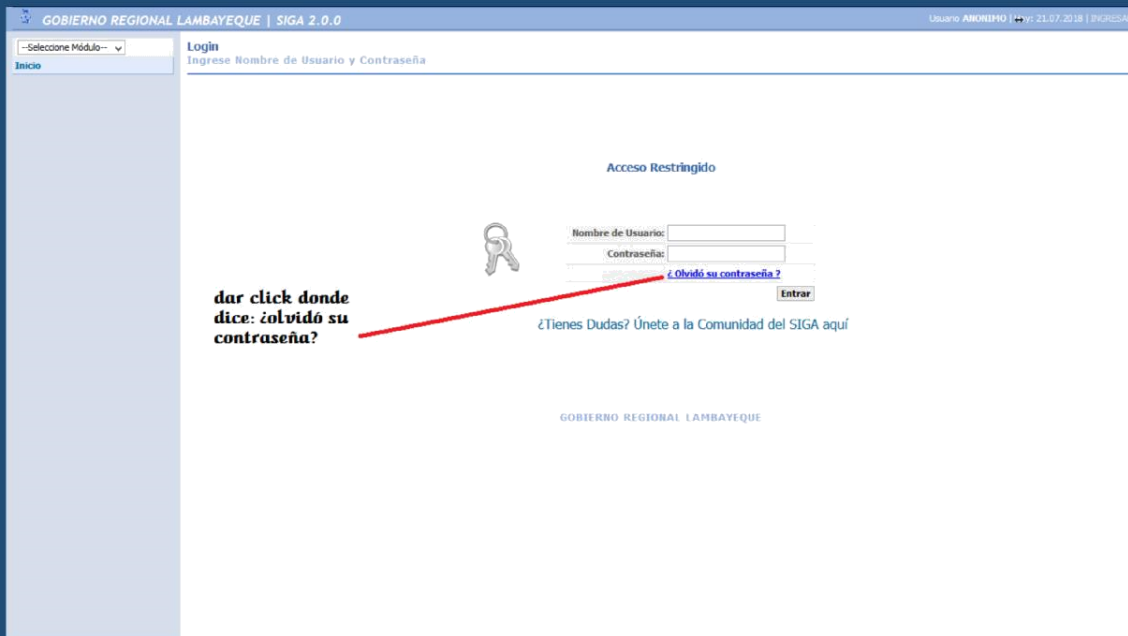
GOBIERNO REGIONAL LAMBAYEQUE | SIGA 2.0.0

Usuario ANONIMO | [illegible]y: 21.07.2018 | INGRESA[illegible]

--Seleccione Módulo--

Inicio

Login
Ingrese Nombre de Usuario y Contraseña

Acceso Restringido

Nombre de Usuario:
Contraseña:
¿ Olvidó su contraseña ?
Entrar

dar click donde dice: ¿olvidó su contraseña?

¿Tienes Dudas? Únete a la Comunidad del SIGA aquí

GOBIERNO REGIONAL LAMBAYEQUE